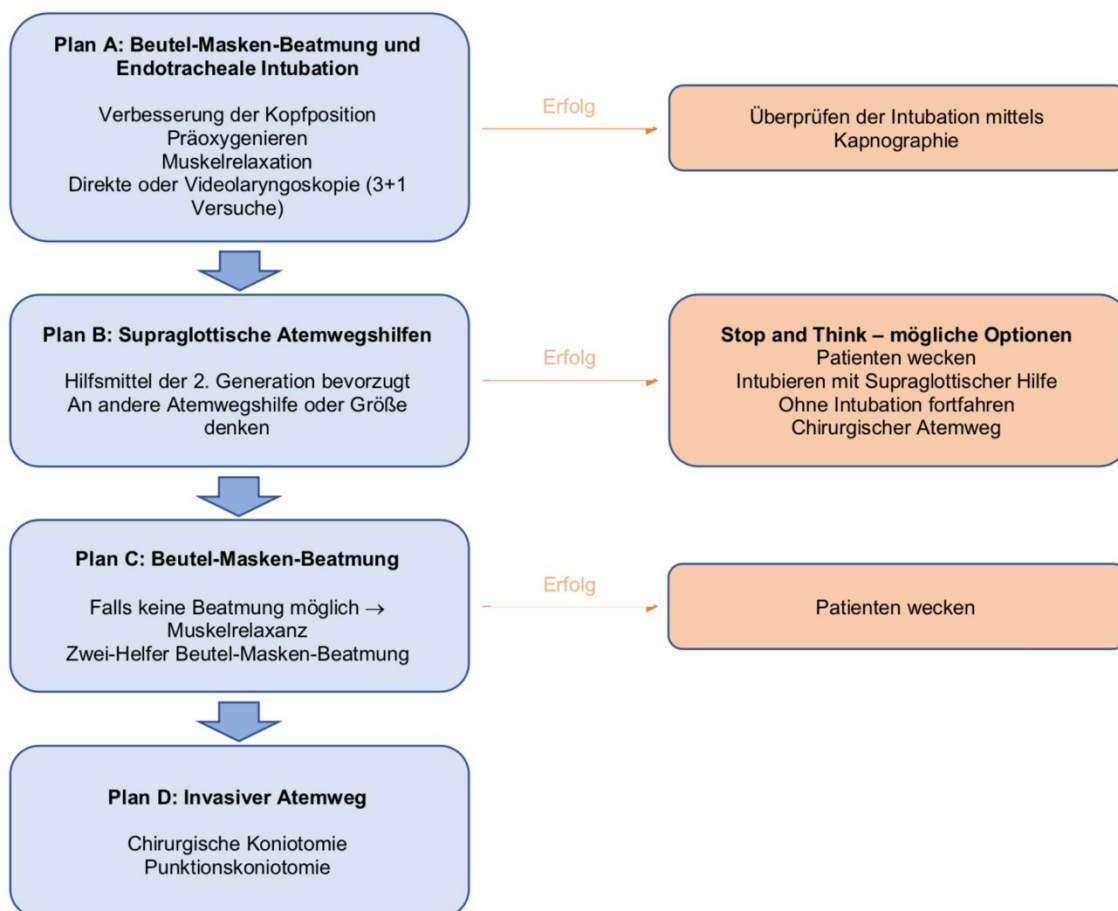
Plan A: Beutel-Masken-Beatmung und Endotracheale Intubation

Verbesserung der Kopfposition
Präoxygenieren
Muskelrelaxation
Direkte oder Videolaryngoskopie (3+1 Versuche)

Erfolg

Überprüfen der Intubation mittels Kapnographie

Plan B: Supraglottische Atemwegshilfen

Hilfsmittel der 2. Generation bevorzugt
An andere Atemwegshilfe oder Größe denken

Erfolg

Stop and Think – mögliche Optionen
Patienten wecken
Intubieren mit Supraglottischer Hilfe
Ohne Intubation fortfahren
Chirurgischer Atemweg

Plan C: Beutel-Masken-Beatmung

Falls keine Beatmung möglich $\rightarrow$ Muskelrelaxanz
Zwei-Helfer Beutel-Masken-Beatmung

Erfolg

Patienten wecken

Plan D: Invasiver Atemweg

Chirurgische Koniotomie
Punktionskoniotomie